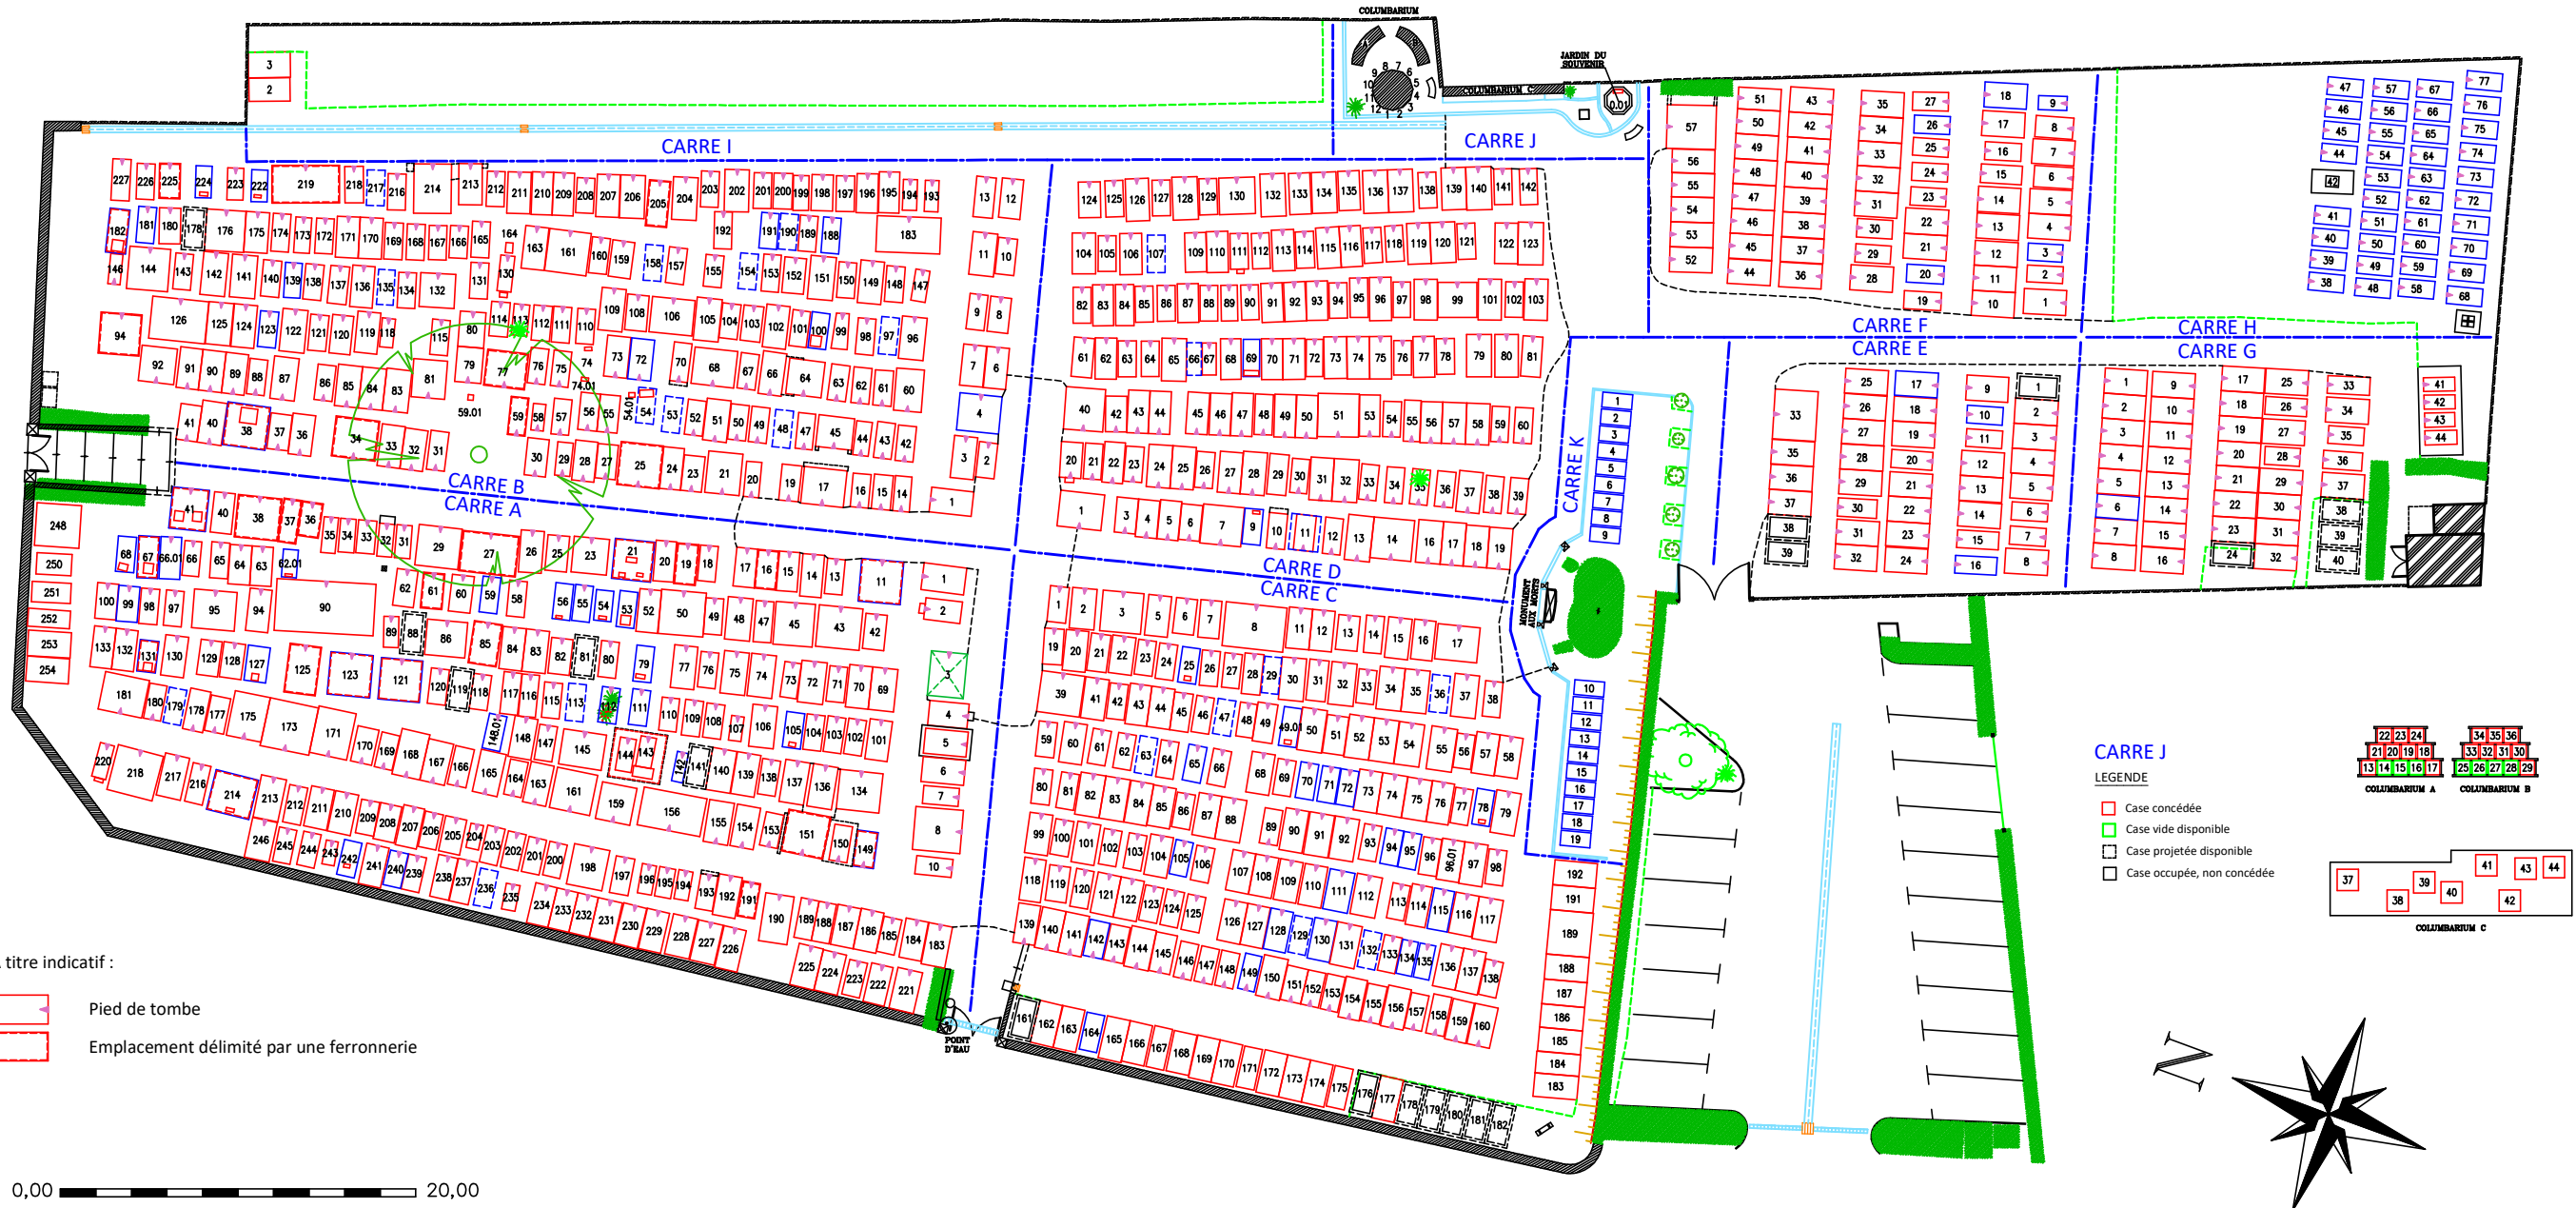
COLUMBARIUM

JARDIN DU SOUVENIR

COLUMBARIUM C

CARRE I

CARRE J

CARRE F
CARRE E

CARRE H
CARRE G

CARRE B
CARRE A

CARRE D
CARRE C

CARRE K

MONUMENT AUX MORTS

POINT D'EAU

CARRE J
LEGENDE

Case concédée
Case vide disponible
Case projetée disponible
Case occupée, non concédée

COLUMBARIUM A
COLUMBARIUM B
COLUMBARIUM C

titre indicatif :

Pied de tombe

Emplacement délimité par une ferronnerie

0,00 20,00

N